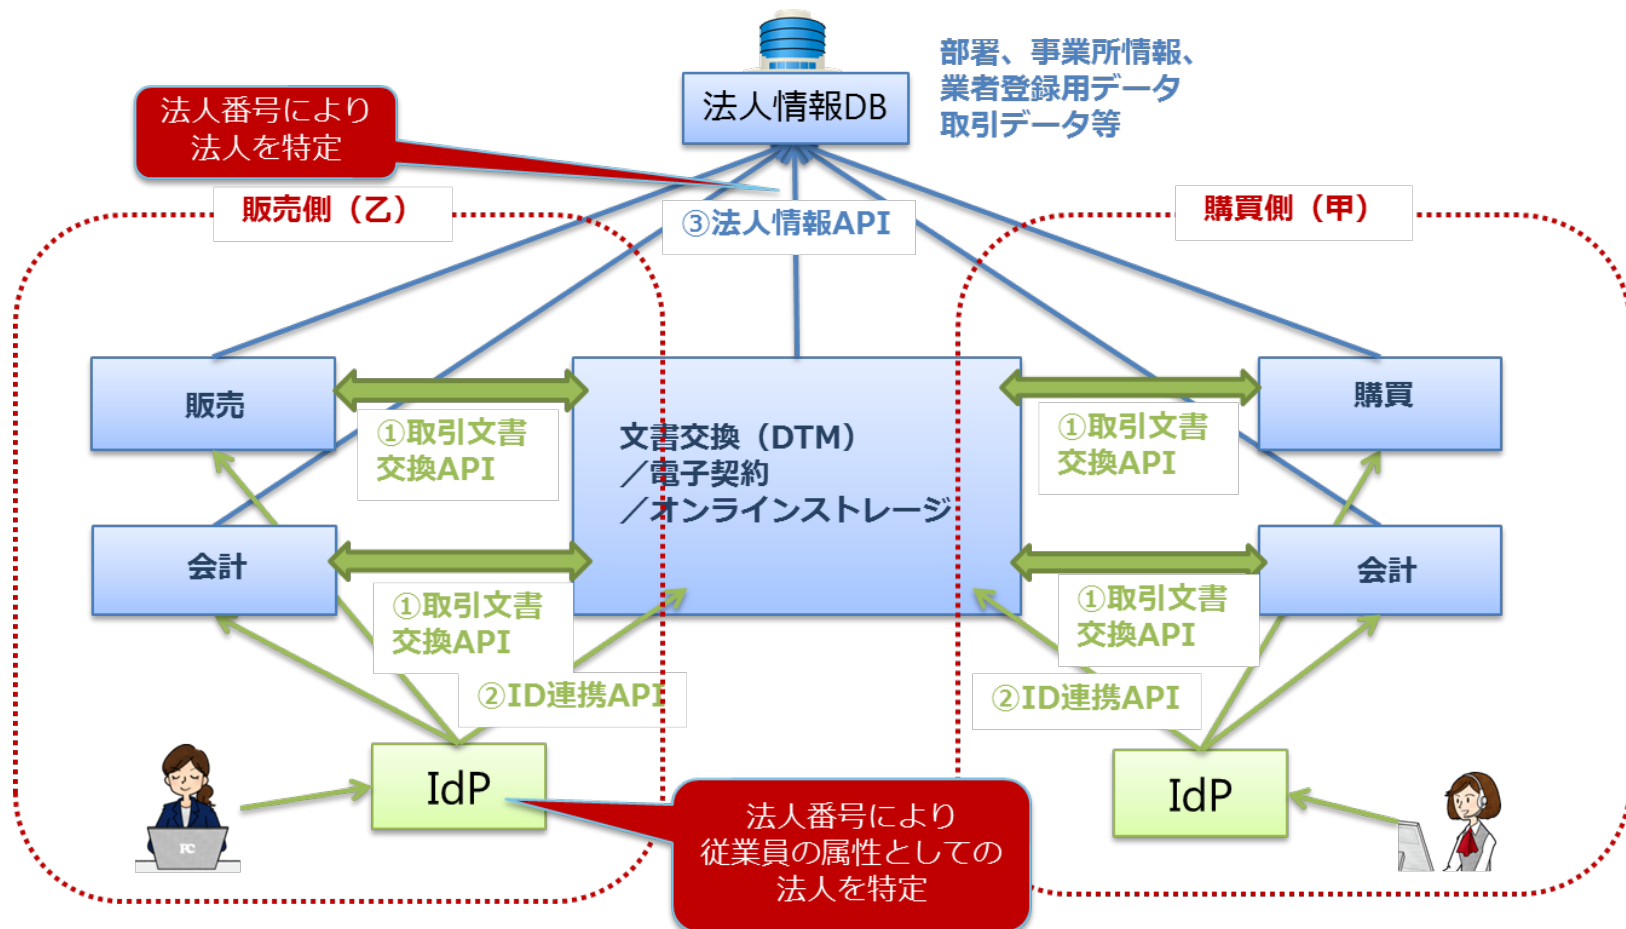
法人情報DB

部署、事業所情報、業者登録用データ取引データ等

法人番号により法人を特定

販売側（乙）

③法人情報API

購買側（甲）

販売

①取引文書交換API

文書交換（DTM）
／電子契約
／オンラインストレージ

①取引文書交換API

購買

会計

①取引文書交換API

②ID連携API

①取引文書交換API

会計

②ID連携API

IdP

法人番号により従業員の属性としての法人を特定

IdP

PC